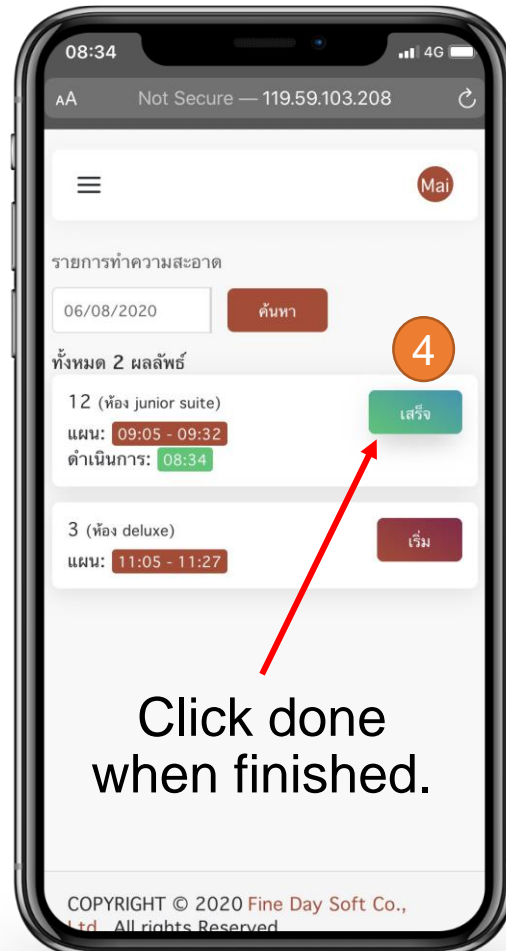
08:34
4G

AA Not Secure — 119.59.103.208

Mai

รายการทำความสะอาด

06/08/2020

ค้นหา

ทั้งหมด 2 ผลลัพธ์

4

12 (ห้อง junior suite)
แผน: 09:05 - 09:32
ดำเนินการ: 08:34

เสร็จ

3 (ห้อง deluxe)
แผน: 11:05 - 11:27

เริ่ม

Click done when finished.

COPYRIGHT © 2020 Fine Day Soft Co., Ltd. All rights Reserved